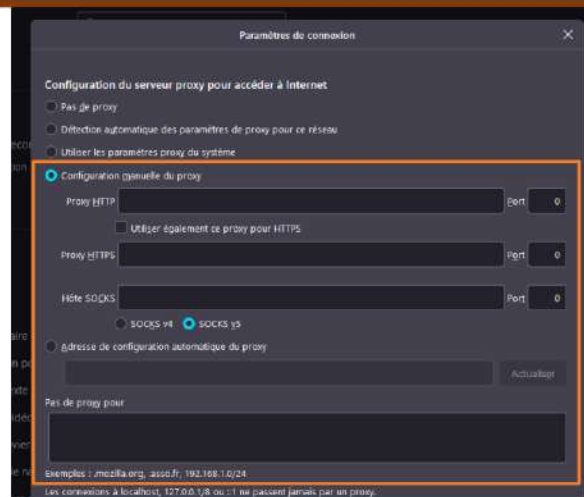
Paramètres de connexion

Configuration du serveur proxy pour accéder à Internet

Pas de proxy

Détection automatique des paramètres de proxy pour ce réseau

Utiliser les paramètres proxy du système

Configuration manuelle du proxy

Proxy HTTP

Port 0

Utiliser également ce proxy pour HTTPS

Proxy HTTPS

Port 0

Hôte SOCKS

Port 0

SOCKS v4 SOCKS v5

Adresse de configuration automatique du proxy

Actualiser

Pas de proxy pour

Exemples : .mozilla.org, .asso.fr, 192.168.1.0/24

Les connexions à localhost, 127.0.0.1/8 ou ::1 ne passent jamais par un proxy.

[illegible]